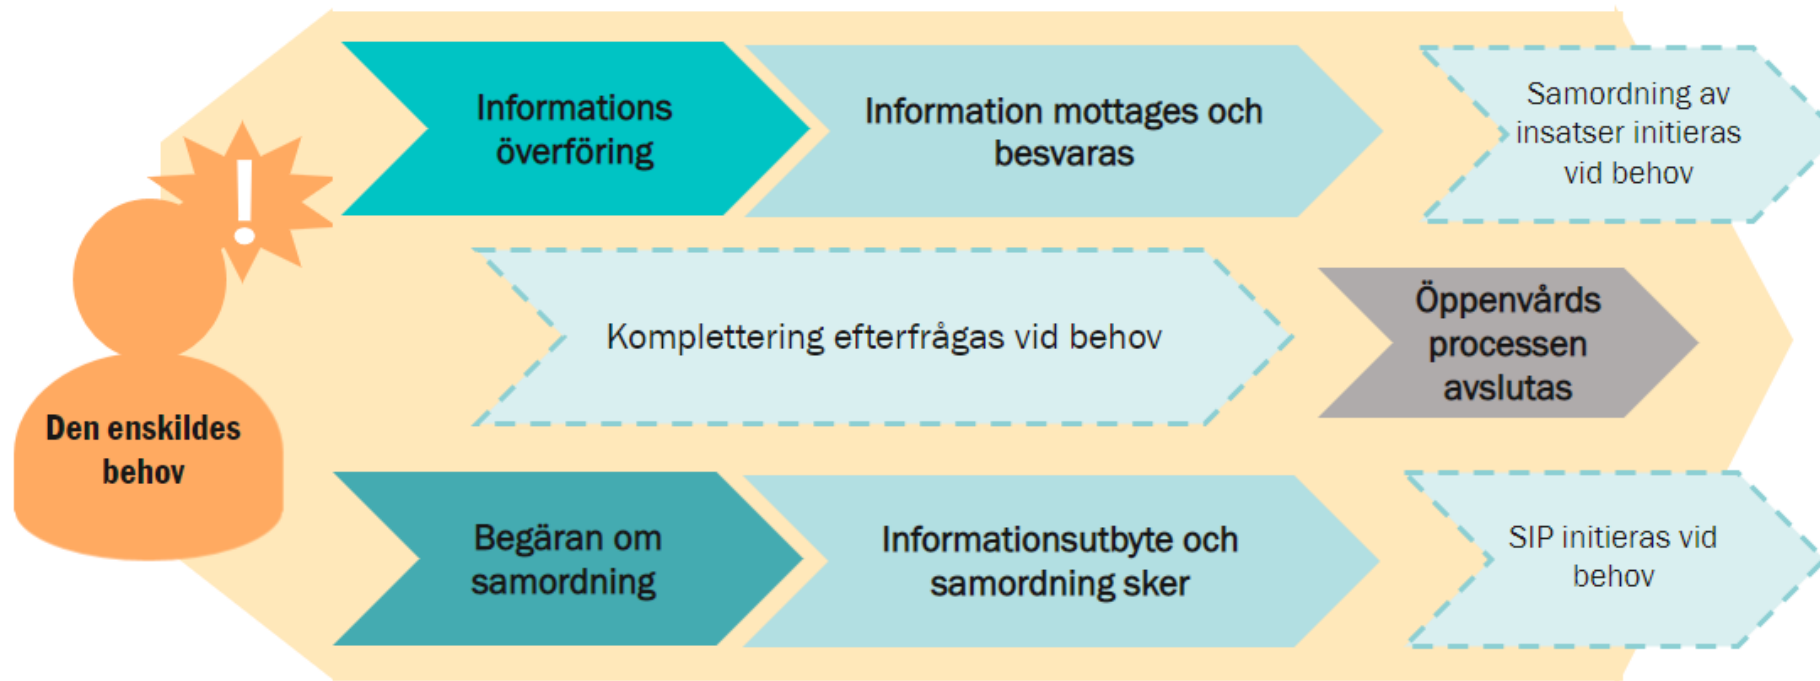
!

Den enskildes behov

Informations överföring

Information mottages och besvaras

Samordning av insatser initieras vid behov

Komplettering efterfrågas vid behov

Öppenvårds processen avslutas

Begäran om samordning

Informationsutbyte och samordning sker

SIP initieras vid behov